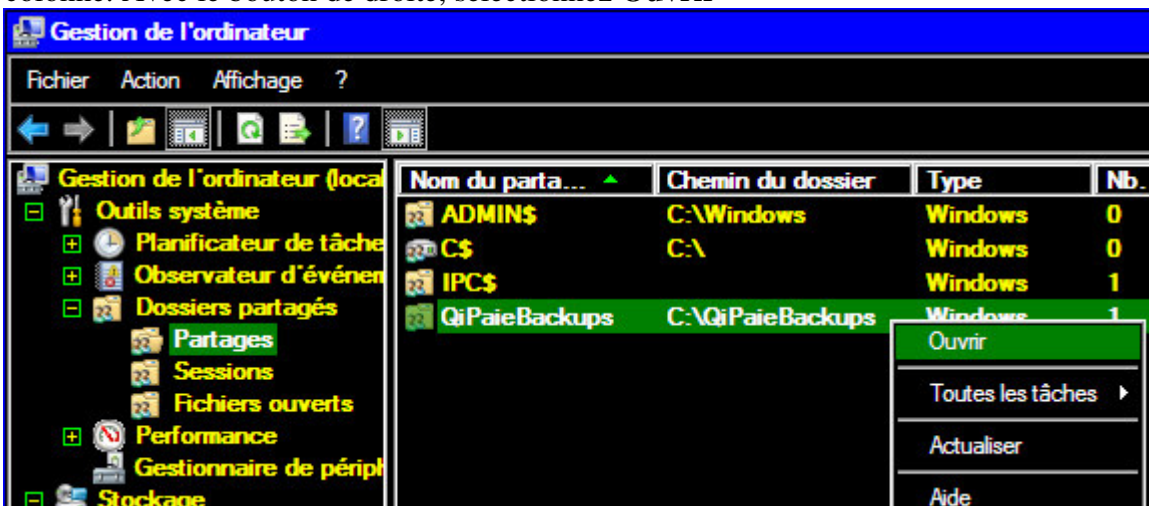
Gestion de l'ordinateur

Fichier Action Affichage ?

Gestion de l'ordinateur (local
Outils système
Planificateur de tâche
Observateur d'événem
Dossiers partagés
Partages
Sessions
Fichiers ouverts
Performance
Gestionnaire de périph
Stockage

| Nom du parta... | Chemin du dossier | Type | Nb. |
|---|---|---|---|
| ADMIN$ | C:\Windows | Windows | 0 |
| C$ | C:\ | Windows | 0 |
| IPC$ | | Windows | 1 |
| QiPaieBackups | C:\QiPaieBackups | Windows | 1 |

Ouvrir
Toutes les tâches
Actualiser
Aide